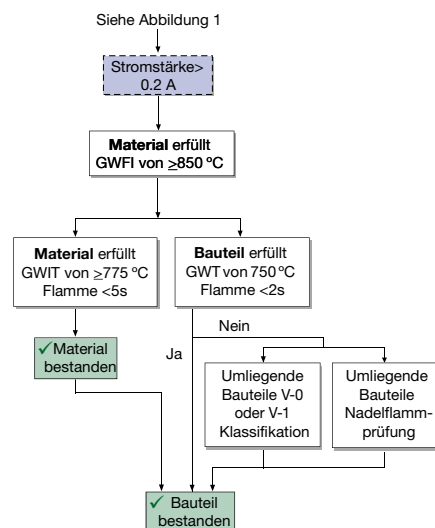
Siehe Abbildung 1

Stromstärke> 0.2 A

**Material** erfüllt GWFI von $\geq$850 ºC

**Material** erfüllt GWIT von $\geq$775 ºC Flamme <5s

**Bauteil** erfüllt GWT von 750 ºC Flamme <2s

Nein

Ja

✓ Material bestanden

Umliegende Bauteile V-0 oder V-1 Klassifikation

Umliegende Bauteile Nadelflammprüfung

✓ Bauteil bestanden